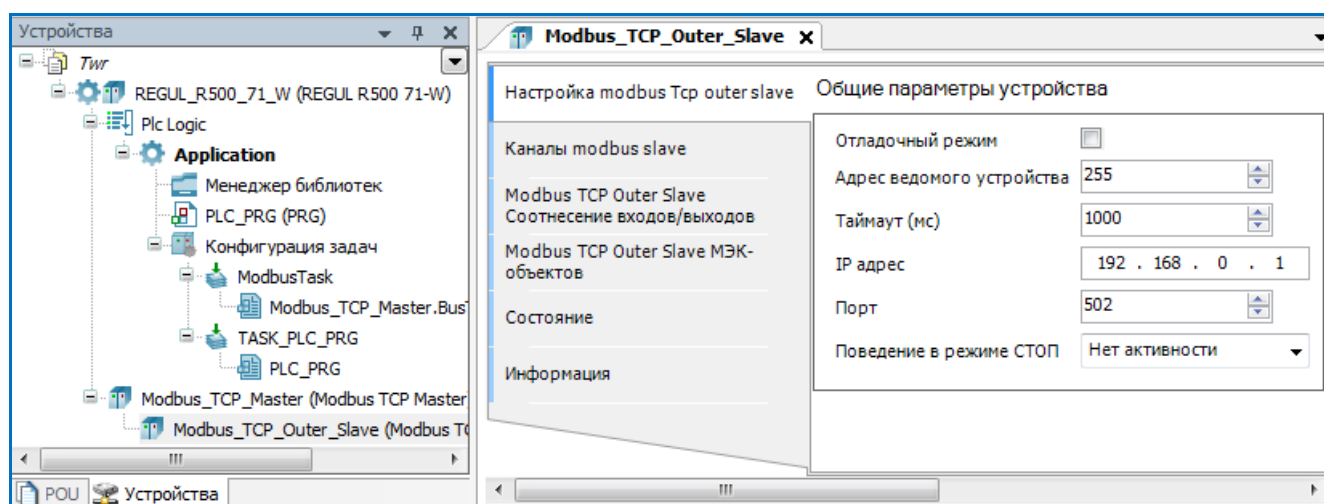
Устройства
Twr
REGUL_R500_71_W (REGUL R500 71-W)
Plc Logic
Application
Менеджер библиотек
PLC_PRG (PRG)
Конфигурация задач
ModbusTask
Modbus_TCP_Master.BusT
TASK_PLC_PRG
PLC_PRG
Modbus_TCP_Master (Modbus TCP Master
Modbus_TCP_Outer_Slave (Modbus TC
POU
Устройства

Modbus_TCP_Outer_Slave

Настройка modbus Tcp outer slave
Каналы modbus slave
Modbus TCP Outer Slave Соотнесение входов/выходов
Modbus TCP Outer Slave МЭК-объектов
Состояние
Информация

Общие параметры устройства

| | |
|---|---|
| Отладочный режим | |
| Адрес ведомого устройства | 255 |
| Таймаут (мс) | 1000 |
| IP адрес | 192 . 168 . 0 . 1 |
| Порт | 502 |
| Поведение в режиме СТОП | Нет активности |